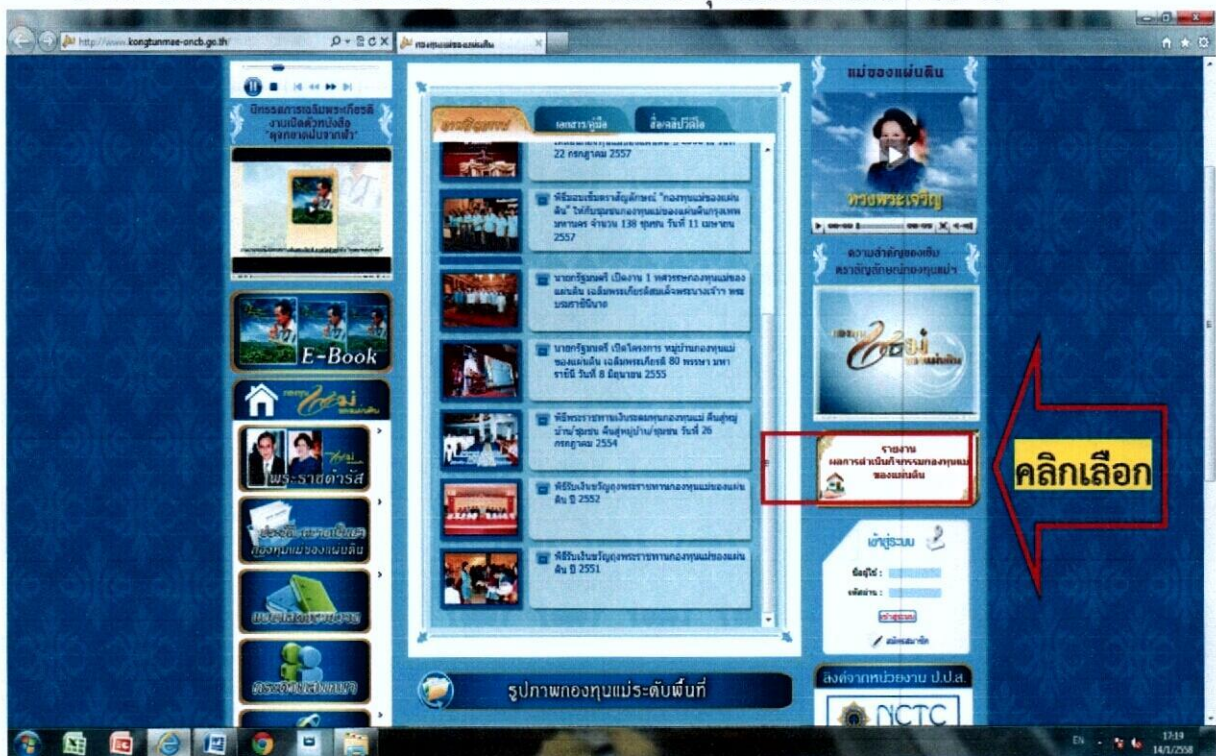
http://www.kongtunmae-oncb.go.th/

กองทุนแม่ของแผ่นดิน

นิทรรศการเฉลิมพระเกียรติ งานเปิดตัวหนังสือ "มุ่งกายคนแม่บางกาง"

E-Book

พระราชดำรัส

แม่ของแผ่นดิน

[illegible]

22 กรกฎาคม 2557

พิธีมอบเข็มตราสัญลักษณ์ "กองทุนแม่ของแผ่นดิน" ให้กับชุมชนกองทุนแม่ของแผ่นดินกรุงเทพมหานคร จำนวน 138 ชุมชน วันที่ 11 เมษายน 2557

นายกรัฐมนตรี เปิดงาน 1 ทศวรรษกองทุนแม่ของแผ่นดิน เฉลิมพระเกียรติสมเด็จพระนางเจ้าฯ พระบรมราชินีนาถ

นายกรัฐมนตรี เปิดโครงการ หมู่บ้านกองทุนแม่ของแผ่นดิน เฉลิมพระเกียรติ 80 พรรษา มหาราชินี วันที่ 8 มิถุนายน 2555

พิธีพระราชทานเงินขวัญถุงกองทุนแม่ คืนสู่หมู่บ้าน/ชุมชน คืนสู่หมู่บ้าน/ชุมชน วันที่ 26 กรกฎาคม 2554

พิธีรับเงินขวัญถุงพระราชทานกองทุนแม่ของแผ่นดิน ปี 2552

พิธีรับเงินขวัญถุงพระราชทานกองทุนแม่ของแผ่นดิน ปี 2551

รูปภาพกองทุนแม่ระดับพื้นที่

แม่ของแผ่นดิน

ทวยพระเจริญ

ความสำคัญของเข็มตราสัญลักษณ์กองทุนแม่ฯ

รายงาน ผลการดำเนินกิจกรรมกองทุนแม่ของแผ่นดิน

คลิกเลือก

เข้าสู่ระบบ

ชื่อผู้ใช้ :
รหัสผ่าน :
เข้าสู่ระบบ
สมัครสมาชิก

ลิงค์จากหน่วยงาน ป.ป.ส.

NCTC

EN 17:19 14/1/2558